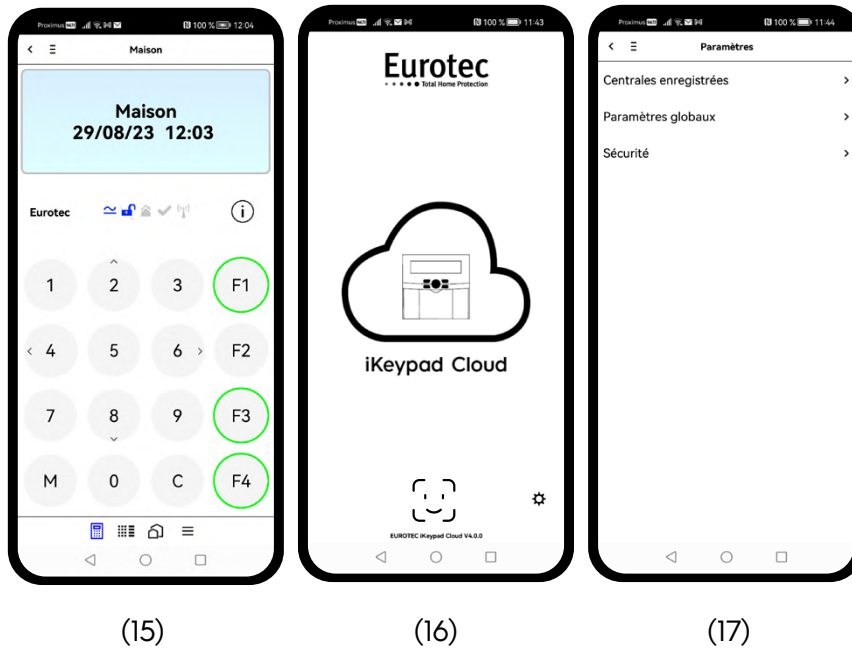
Proximus 100 % 12:04

Maison

Maison
29/08/23 12:03

Eurotec

1 2 3 F1
4 5 6 F2
7 8 9 F3
M 0 C F4

Proximus 100 % 11:43

Eurotec
Total Home Protection

iKeypad Cloud

EUROTEC iKeypad Cloud V4.0.0

Proximus 100 % 11:44

Paramètres

Centrales enregistrées >

Paramètres globaux >

Sécurité >

(15)

(16)

(17)